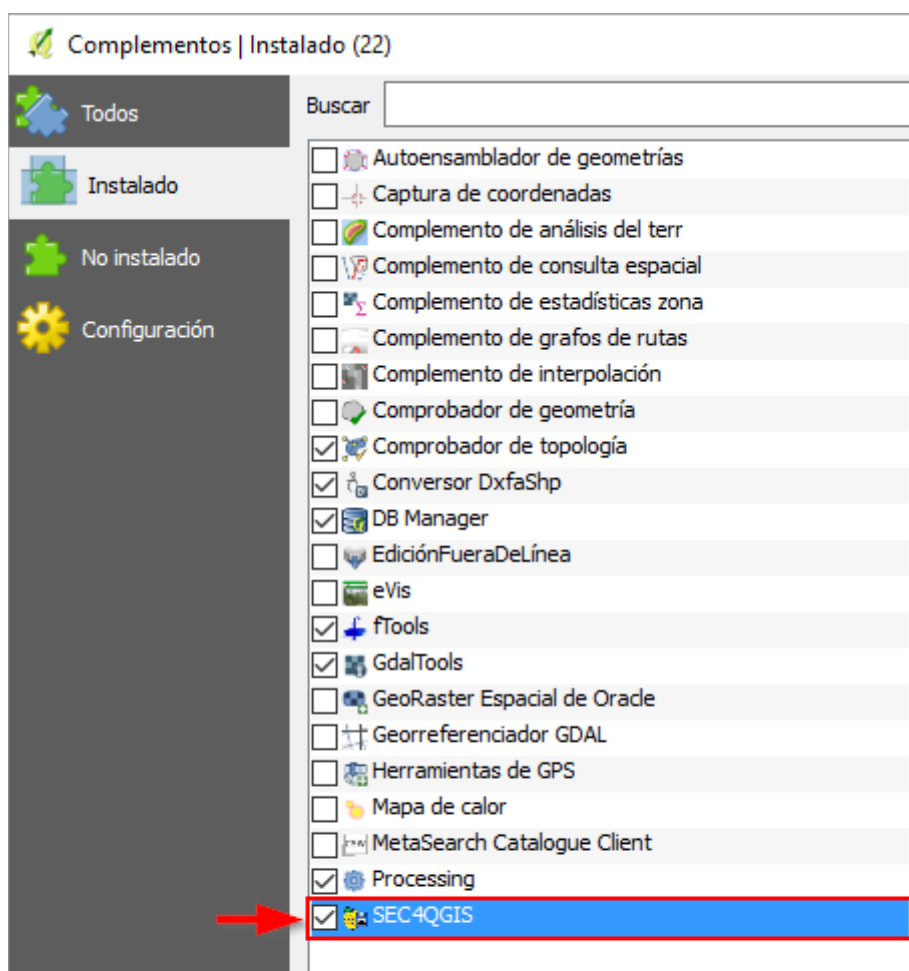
Complementos | Instalado (22)

Todos
Instalado
No instalado
Configuración

Buscar

Autoensamblador de geometrías
Captura de coordenadas
Complemento de análisis del terr
Complemento de consulta espacial
Complemento de estadísticas zona
Complemento de grafos de rutas
Complemento de interpolación
Comprobador de geometría
Comprobador de topología
Conversor DxfaShp
DB Manager
EdiciónFueraDeLínea
eVis
fTools
GdalTools
GeoRaster Espacial de Oracle
Georreferenciador GDAL
Herramientas de GPS
Mapa de calor
MetaSearch Catalogue Client
Processing
SEC4QGIS